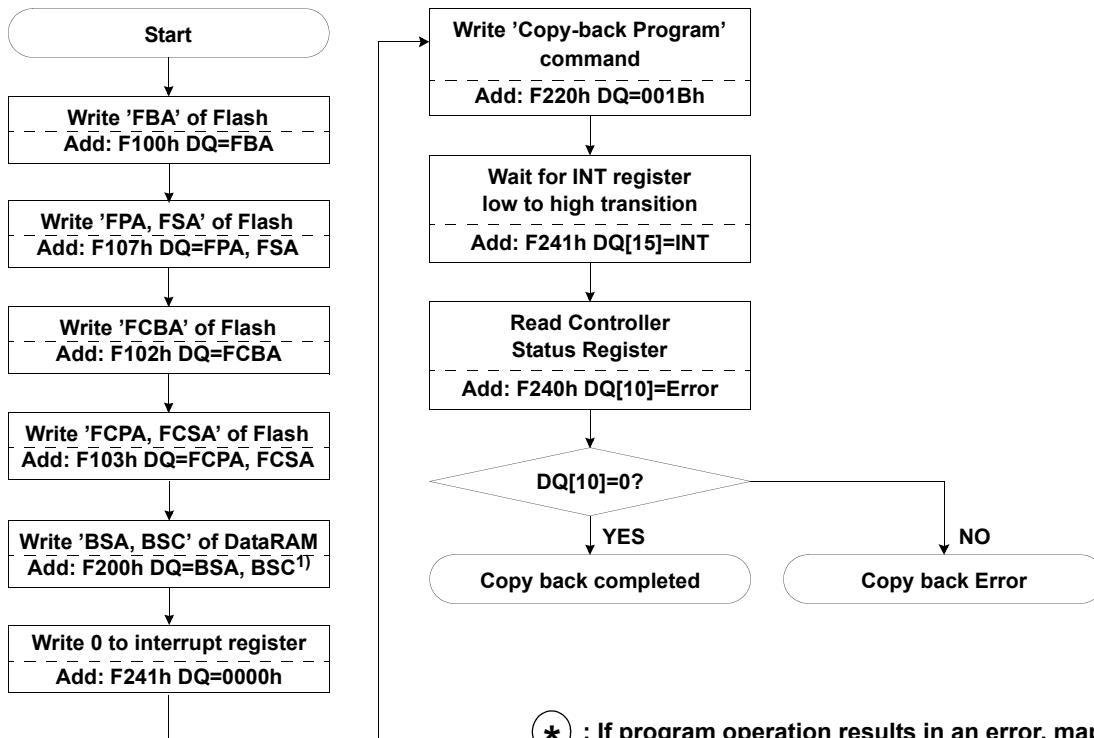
Start

Write 'FBA' of Flash
Add: F100h DQ=FBA

Write 'FPA, FSA' of Flash
Add: F107h DQ=FPA, FSA

Write 'FCBA' of Flash
Add: F102h DQ=FCBA

Write 'FCPA, FCSA' of Flash
Add: F103h DQ=FCPA, FCSA

Write 'BSA, BSC' of DataRAM
Add: F200h DQ=BSA, BSC$^{1)}$

Write 0 to interrupt register
Add: F241h DQ=0000h

Write 'Copy-back Program' command
Add: F220h DQ=001Bh

Wait for INT register low to high transition
Add: F241h DQ[15]=INT

Read Controller Status Register
Add: F240h DQ[10]=Error

DQ[10]=0?

YES

NO

Copy back completed

Copy back Error

* : If program operation results in an error, ma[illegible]